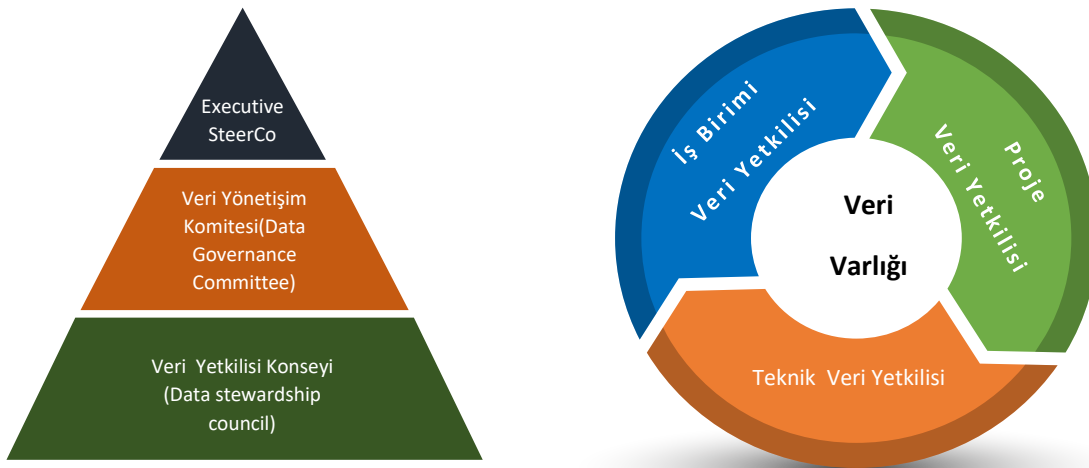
Executive SteerCo

Veri Yönetişim Komitesi(Data Governance Committee)

Veri Yetkilisi Konseyi (Data stewardship council)

İş Birimi Veri Yetkilisi

Proje Veri Yetkilisi

Veri Varlığı

Teknik Veri Yetkilisi